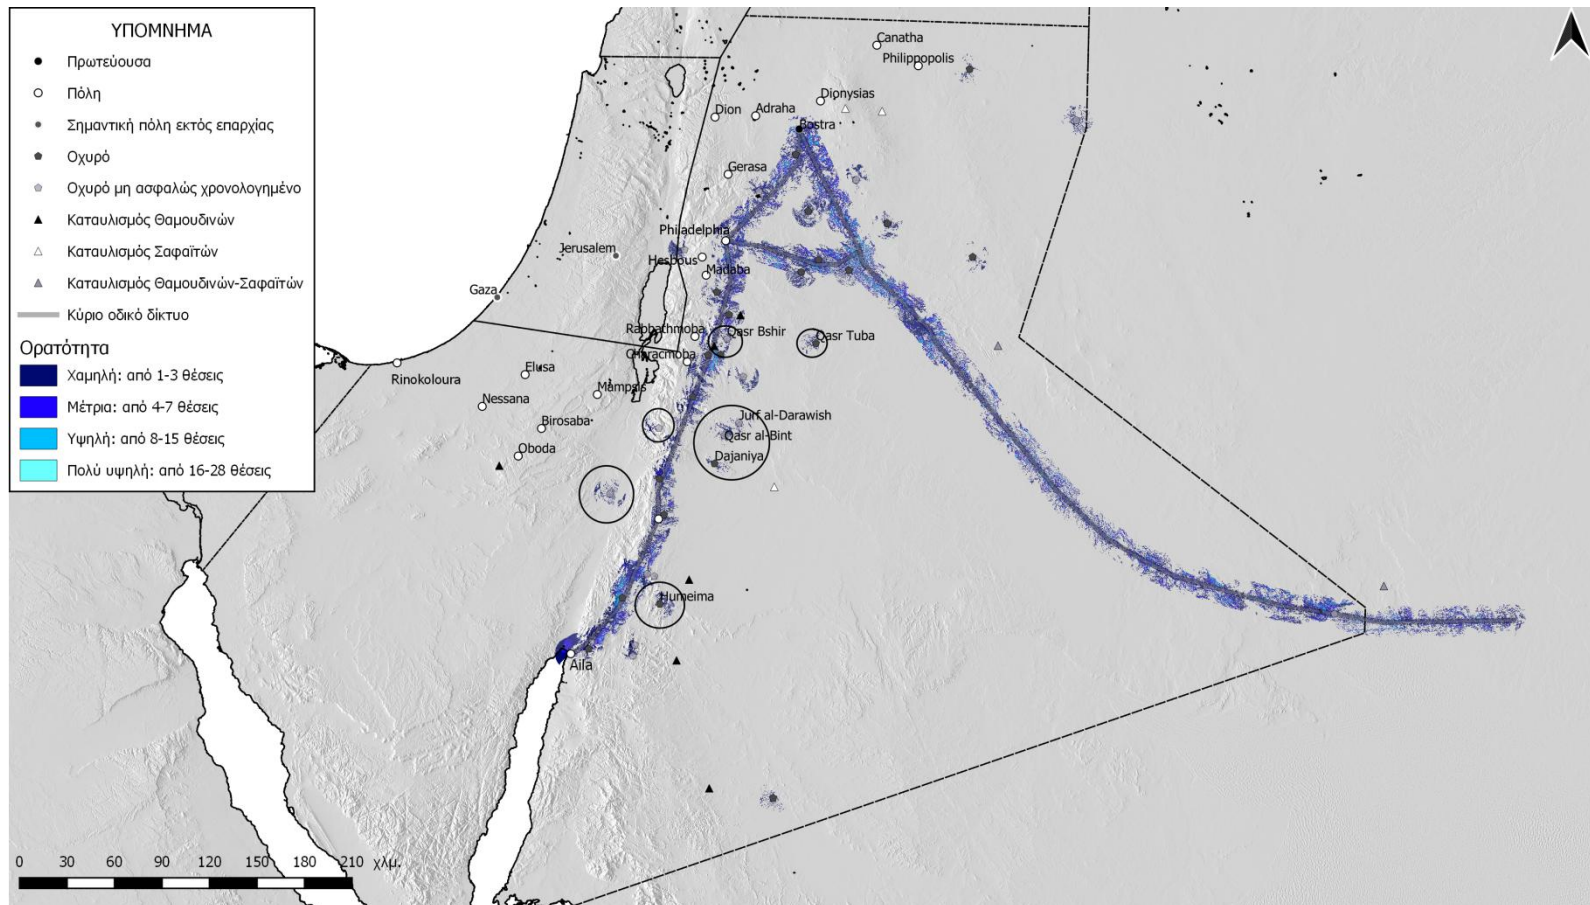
ΥΠΟΜΝΗΜΑ
Πρωτεύουσα
Πόλη
Σημαντική πόλη εκτός επαρχίας
Οχυρό
Οχυρό μη ασφαλώς χρονολογημένο
Καταυλισμός Θαμουδινών
Καταυλισμός Σαφαϊτών
Καταυλισμός Θαμουδινών-Σαφαϊτών
Κύριο οδικό δίκτυο
Ορατότητα
Χαμηλή: από 1-3 θέσεις
Μέτρια: από 4-7 θέσεις
Υψηλή: από 8-15 θέσεις
Πολύ υψηλή: από 16-28 θέσεις

Canatha
Philippopolis
Dionysias
Dion
Adraha
Bostra
Gerasa
Philadelphia
Jerusalem
Hesbous
Madaba
Gaza
Rabbathmoba
Qasr Bshir
Qasr Tuba
Charachmoba
Rinokoloura
Elusa
Mampsis
Nessana
Birosaba
Jurf al-Darawish
Qasr al-Bint
Oboda
Dajaniya
Humeima
Aila

0 30 60 90 120 150 180 210 χλμ.